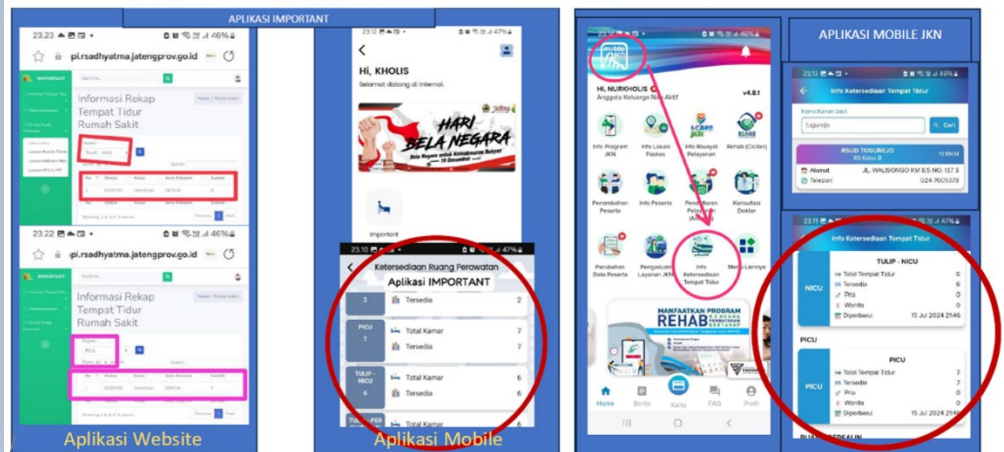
APLIKASI IMPORTANT

23.23 46%
pi.rsadhyatma.jatengprov.go.id
IMPORTANT
Informasi Rekap Tempat Tidur Rumah Sakit
Showing 1 to 1 of 1 entries
Previous 1 Next

23.22 46%
pi.rsadhyatma.jatengprov.go.id
IMPORTANT
Informasi Rekap Tempat Tidur Rumah Sakit
PICU
Showing 1 to 1 of 1 entries
Previous 1 Next

Aplikasi Website

23.12 47%
Hi, KHOLIS
Selamat datang di Important.
HARI BELA NEGARA
19 Desember
Important

23.10 47%
Ketersediaan Ruang Perawatan
Aplikasi IMPORTANT
2 Tersedia 2
PICU 7 Total Kamar 7
Tersedia 7
TULIP - NICU 6 Total Kamar 6
Tersedia 6
Total Kamar

Aplikasi Mobile

23.12 47%
Mobile JKN
Hi, NURKHOLIS
Anggota Keluarga Non Aktif
v4.8.1
Info Program JKN
Info Lokasi Faskes
i-CARE JKN
Info Riwayat Pelayanan
REHAB Rehab (Cicilan)
Pendaftaran Peserta
Info Peserta
Pendaftaran Pelayanan (Antrean)
Konsultasi Dokter
Perubahan Data Peserta
Pengaduan Layanan JKN
Info Ketersediaan Tempat Tidur
Menu Lainnya
MANFAATKAN PROGRAM REHAB
Home
Berita
Kartu
FAQ
Profil

APLIKASI MOBILE JKN

23.12
Info Ketersediaan Tempat Tidur
Nama Rumah Sakit
tugurejo
Cari
RSUD TUGUREJO
RS Kelas B
Alamat JL. WALISONGO KM 8.5 NO. 137 S
Telepon 024-7605378

23.11
Info Ketersediaan Tempat Tidur
TULIP - NICU
NICU
Total Tempat Tidur 6
Tersedia 6
Pria 0
Wanita 0
Diperbarui 15 Jul 2024 21:46
PICU
PICU
PICU
Total Tempat Tidur 7
Tersedia 7
Pria 0
Wanita 0
Diperbarui 15 Jul 2024 21:46